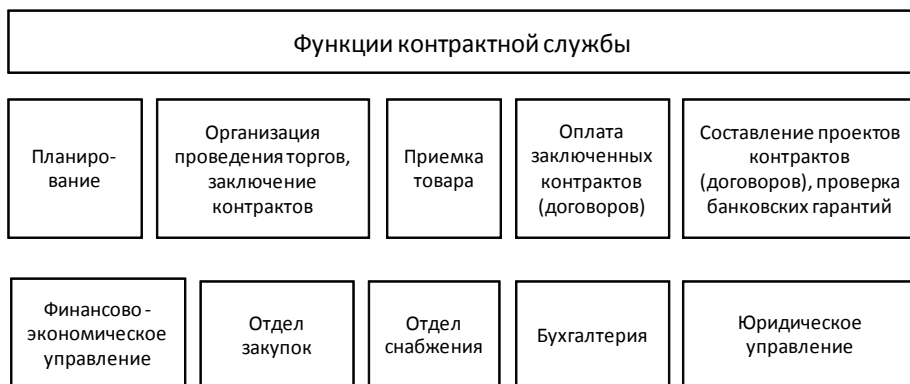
Функции контрактной службы

Планирование

Организация проведения торгов, заключение контрактов

Приемка товара

Оплата заключенных контрактов (договоров)

Составление проектов контрактов (договоров), проверка банковских гарантий

Финансово-экономическое управление

Отдел закупок

Отдел снабжения

Бухгалтерия

Юридическое управление